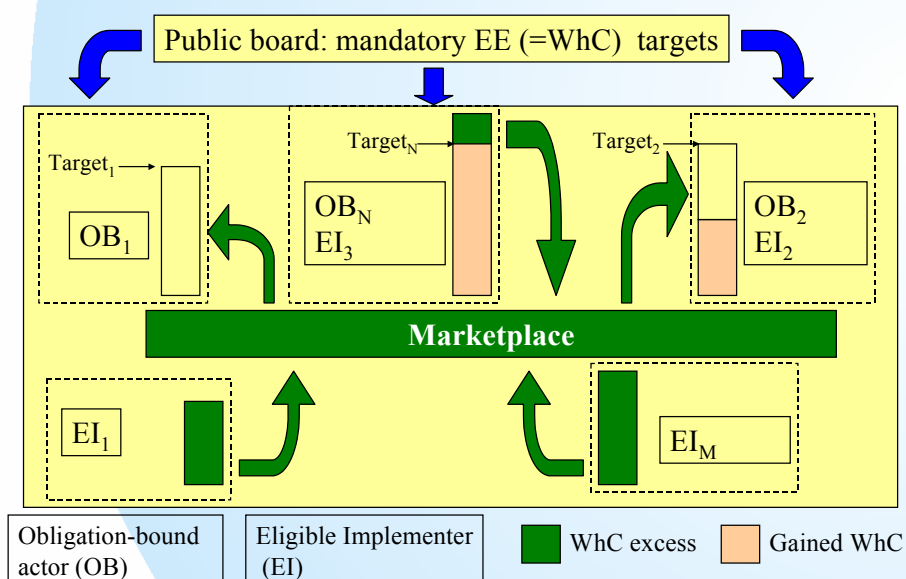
Public board: mandatory EE (=WhC) targets

Target$_1$

OB$_1$

Target$_N$

OB$_N$
EI$_3$

Target$_2$

OB$_2$
EI$_2$

Marketplace

EI$_1$

EI$_M$

Obligation-bound actor (OB)

Eligible Implementer (EI)

WhC excess

Gained WhC